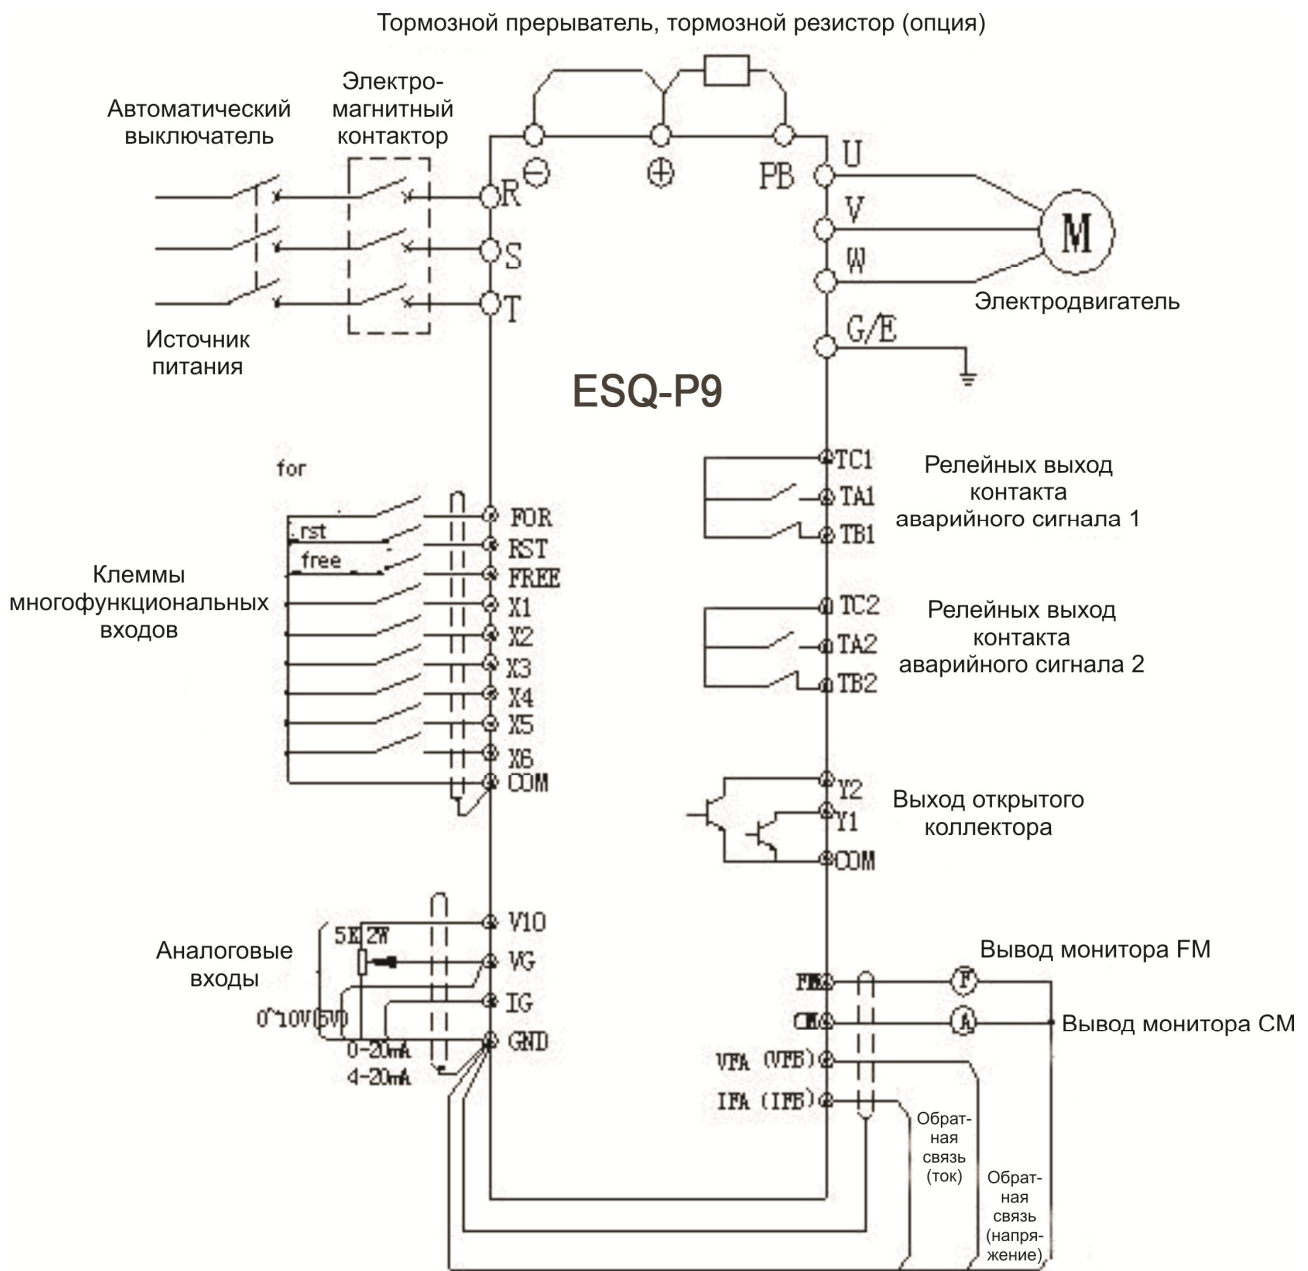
Тормозной прерыватель, тормозной резистор (опция)

Автоматический выключатель

Электро-магнитный контактор

$\ominus$ $\oplus$ PB

R
S
T

U
V
W

M

Электродвигатель

G/E

Источник питания

ESQ-P9

for

rst

free

FOR
RST
FREE
X1
X2
X3
X4
X5
X6
COM

Клеммы многофункциональных входов

TC1
TA1
TB1

Релейных выход контакта аварийного сигнала 1

TC2
TA2
TB2

Релейных выход контакта аварийного сигнала 2

Y2
Y1
COM

Выход открытого коллектора

V10
VG
IG
GND

5K 2W

Аналоговые входы

0~10V(5V)
0-20mA
4-20mA

Вывод монитора FM

FM
CM

F
A

Вывод монитора CM

VFA (VFB)
IFA (IFB)

Обратная связь (ток)

Обратная связь (напряжение)